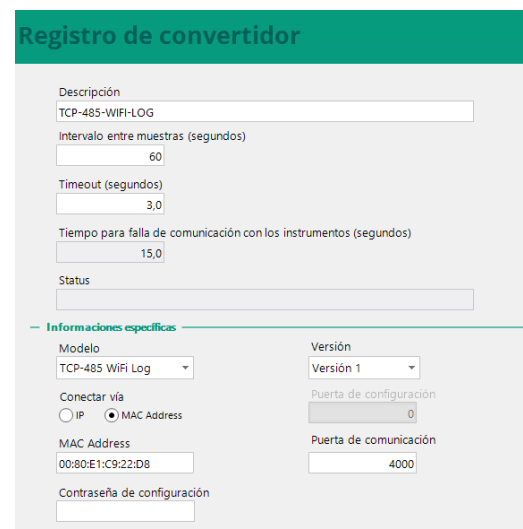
Registro de convertidor

Descripción
TCP-485-WIFI-LOG

Intervalo entre muestras (segundos)
60

Timeout (segundos)
3,0

Tiempo para falla de comunicación con los instrumentos (segundos)
15,0

Status

Informaciones específicas

Modelo
TCP-485 WiFi Log

Versión
Versión 1

Conectar vía
IP
MAC Address

Puerta de configuración
0

MAC Address
00:80:E1:C9:22:D8

Puerta de comunicación
4000

Contraseña de configuración